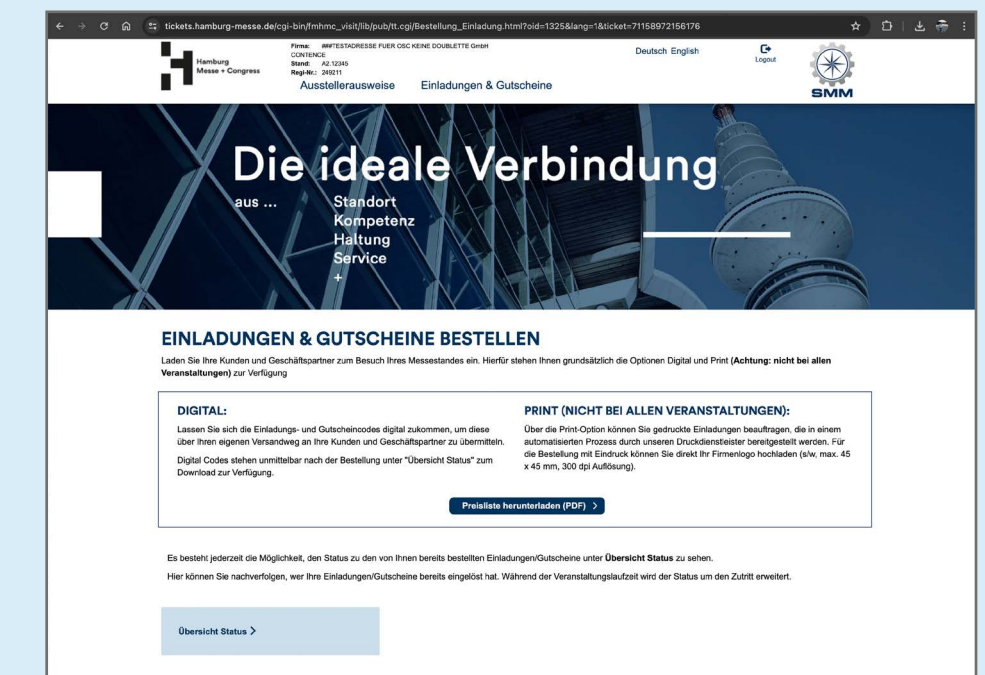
tickets.hamburg-messe.de/cgi-bin/fmhmc_visit/lib/pub/tt.cgi/Bestellung_Einladung.html?oid=1325&lang=1&ticket=71158972156176

Hamburg Messe + Congress

Firma: ###TESTADRESSE FUER CSC KEINE DOUBLETTE GmbH CONTENCE
Stand: A2.12345
Regi-Nr.: 249211

Ausstellerausweise Einladungen & Gutscheine

Deutsch English

Logout

SMM

Die ideale Verbindung

aus ... Standort
Kompetenz
Haltung
Service
+

EINLADUNGEN & GUTSCHEINE BESTELLEN

Laden Sie Ihre Kunden und Geschäftspartner zum Besuch Ihres Messestandes ein. Hierfür stehen Ihnen grundsätzlich die Optionen Digital und Print **(Achtung: nicht bei allen Veranstaltungen)** zur Verfügung

DIGITAL:

Lassen Sie sich die Einladungs- und Gutscheincodes digital zukommen, um diese über Ihren eigenen Versandweg an Ihre Kunden und Geschäftspartner zu übermitteln.

Digital Codes stehen unmittelbar nach der Bestellung unter "Übersicht Status" zum Download zur Verfügung.

PRINT (NICHT BEI ALLEN VERANSTALTUNGEN):

Über die Print-Option können Sie gedruckte Einladungen beauftragen, die in einem automatisierten Prozess durch unseren Druckdienstleister bereitgestellt werden. Für die Bestellung mit Eindruck können Sie direkt Ihr Firmenlogo hochladen (s/w, max. 45 x 45 mm, 300 dpi Auflösung).

Preisliste herunterladen (PDF) >

Es besteht jederzeit die Möglichkeit, den Status zu den von Ihnen bereits bestellten Einladungen/Gutscheine unter **Übersicht Status** zu sehen.

Hier können Sie nachverfolgen, wer Ihre Einladungen/Gutscheine bereits eingelöst hat. Während der Veranstaltungslaufzeit wird der Status um den Zutritt erweitert.

Übersicht Status >